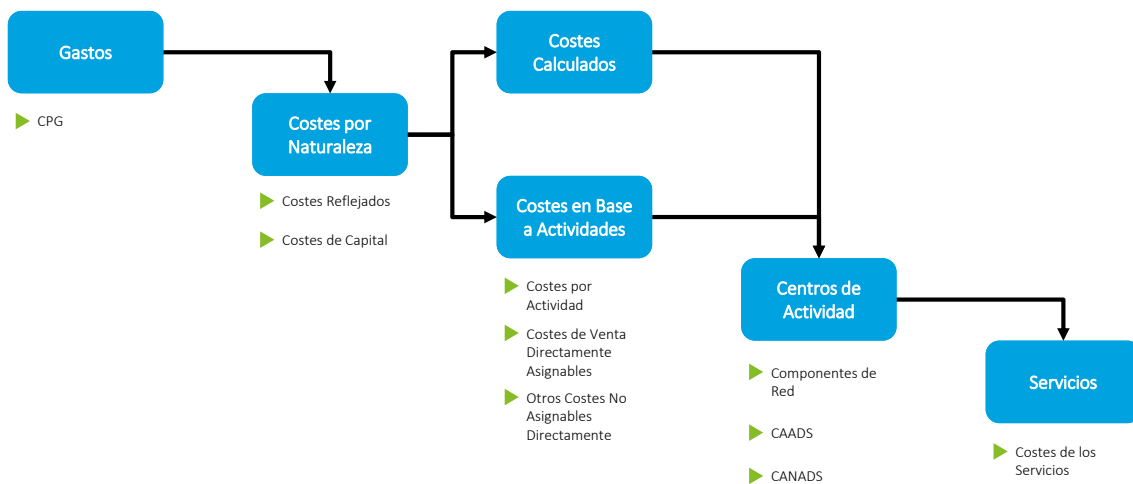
Gastos

CPG

Costes por Naturaleza

Costes Reflejados

Costes de Capital

Costes Calculados

Costes en Base a Actividades

Costes por Actividad

Costes de Venta Directamente Asignables

Otros Costes No Asignables Directamente

Centros de Actividad

Componentes de Red

CAADS

CANADS

Servicios

Costes de los Servicios